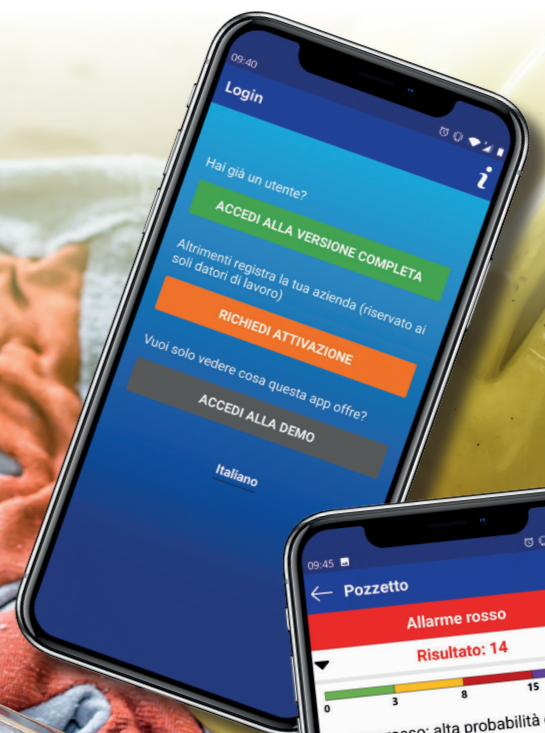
09:40

Login

Hai già un utente?

ACCEDI ALLA VERSIONE COMPLETA

Altrimenti registra la tua azienda (riservato ai soli datori di lavoro)

RICHIEDI ATTIVAZIONE

Vuoi solo vedere cosa questa app offre?

ACCEDI ALLA DEMO

Italiano

09:45

Pozzetto

Allarme rosso

Risultato: 14

0 3 8 15

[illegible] rosso: alta probabilità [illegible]